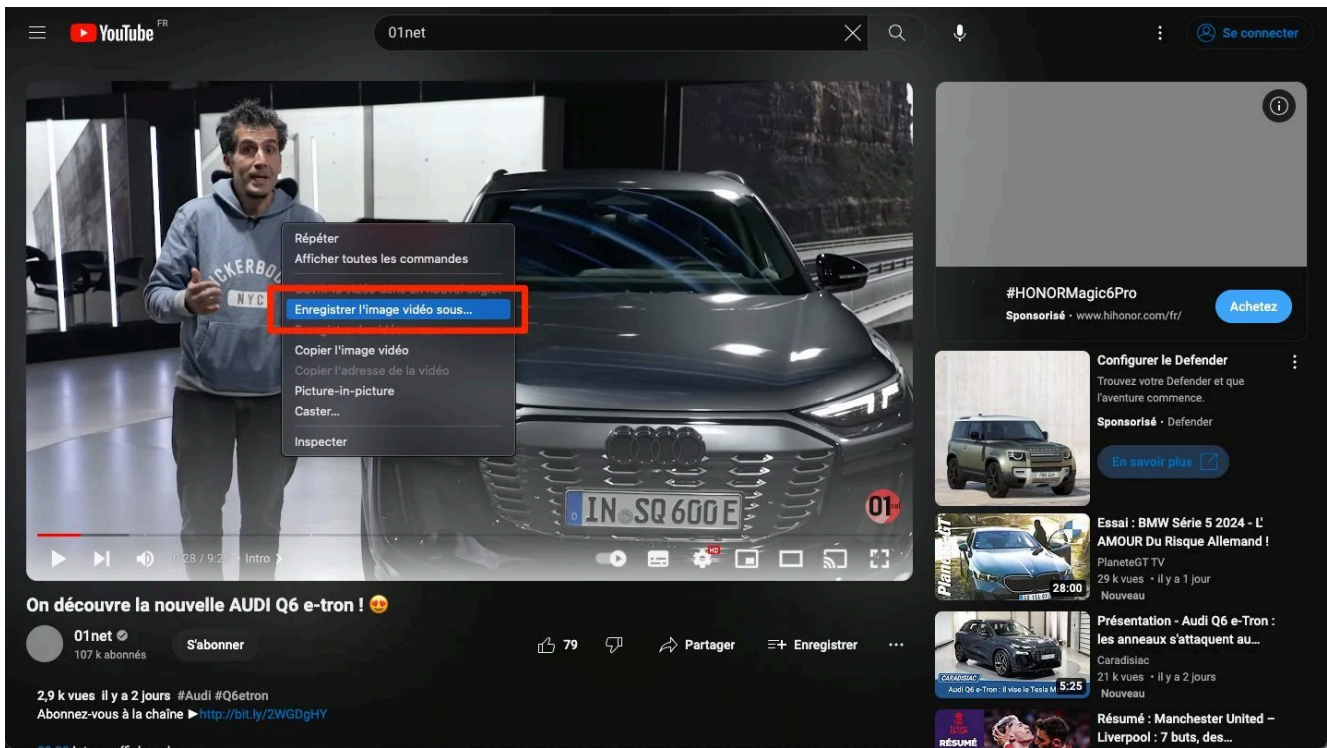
YouTube FR

01net

Se connecter

Répéter
Afficher toutes les commandes
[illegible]
Enregistrer l'image vidéo sous...
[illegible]
Copier l'image vidéo
Copier l'adresse de la vidéo
Picture-in-picture
Caster...
Inspecter

IN SQ 600E

01

0:28 / 9:21 · Intro

On découvre la nouvelle AUDI Q6 e-tron ! 😍

01net
107 k abonnés

S'abonner

79

Partager

Enregistrer

...

2,9 k vues il y a 2 jours #Audi #Q6etron
Abonnez-vous à la chaîne ►http://bit.ly/2WGDgHY

#HONORMagic6Pro
Sponsorisé · www.hihonor.com/fr/

Achetez

Configurer le Defender
Trouvez votre Defender et que l'aventure commence.
Sponsorisé · Defender

En savoir plus

Essai : BMW Série 5 2024 - L' AMOUR Du Risque Allemand !
PlaneteGT TV
29 k vues · il y a 1 jour
Nouveau

28:00

Présentation - Audi Q6 e-Tron : les anneaux s'attaquent au...
Caradisiac
21 k vues · il y a 2 jours
Nouveau

CARADISIAC
Audi Q6 e-Tron : il vise le Tesla M

5:25

Résumé : Manchester United – Liverpool : 7 buts, des...

RÉSUMÉ